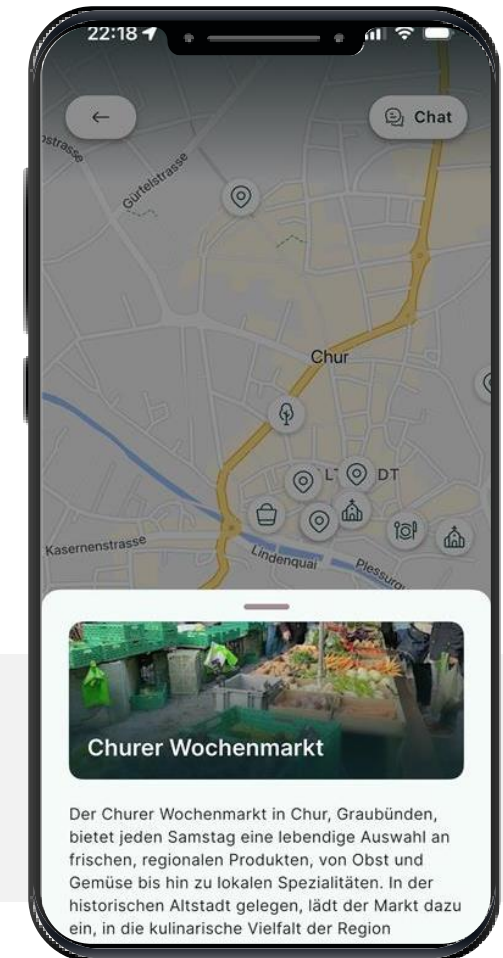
22:18

Chat

strasse

Gürtelstrasse

Chur

L DT

Kasernenstrasse

Lindenquai

Plessur

Churer Wochenmarkt

Der Churer Wochenmarkt in Chur, Graubünden, bietet jeden Samstag eine lebendige Auswahl an frischen, regionalen Produkten, von Obst und Gemüse bis hin zu lokalen Spezialitäten. In der historischen Altstadt gelegen, lädt der Markt dazu ein, in die kulinarische Vielfalt der Region